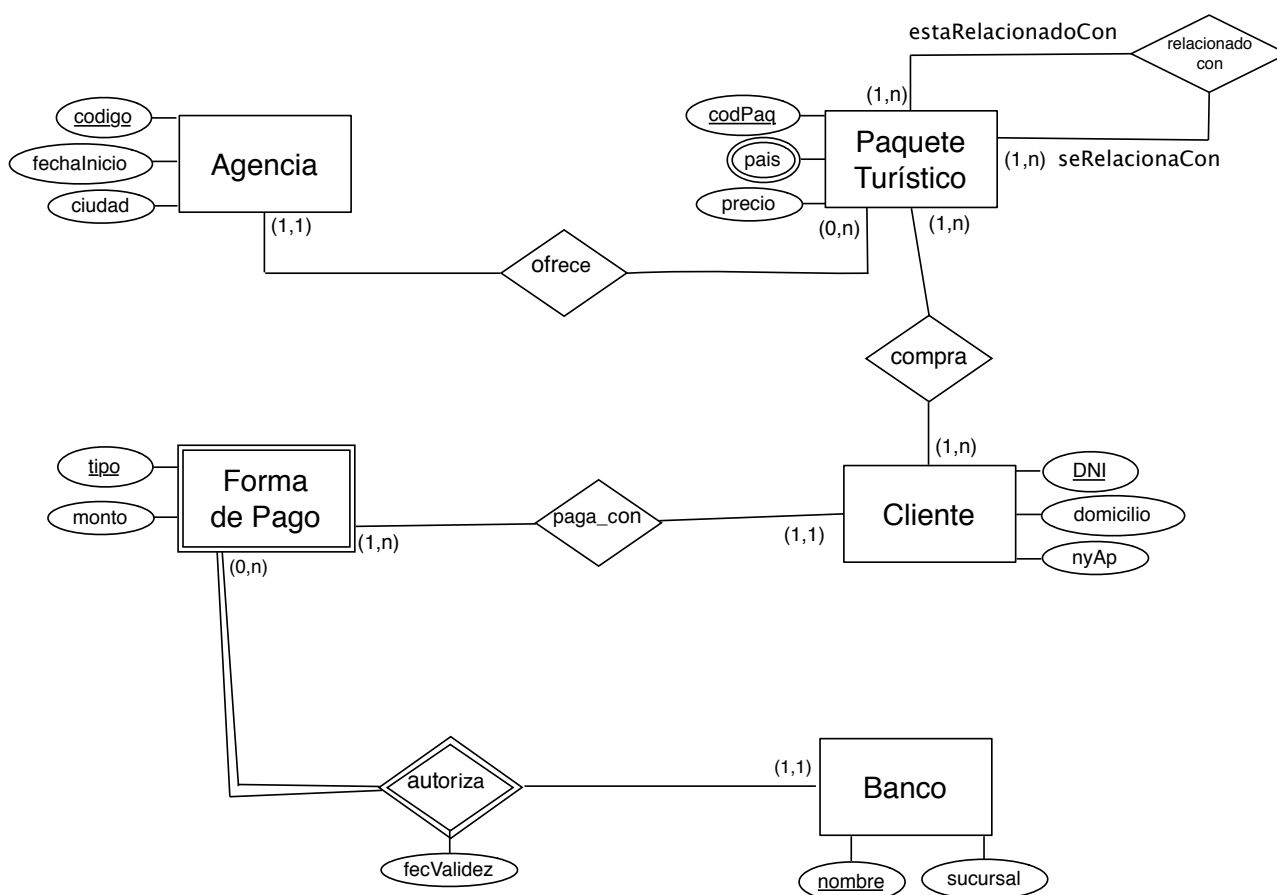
estaRelacionadoCon
relacionado con
(1,n)
codigo
fechaInicio
ciudad
Agencia
(1,1)
codPaq
pais
precio
Paquete Turístico
(1,n) seRelacionaCon
(0,n)
(1,n)
ofrece
compra
(1,n)
tipo
monto
Forma de Pago
(1,n)
(0,n)
paga_con
(1,1)
Cliente
DNI
domicilio
nyAp
autoriza
fecValidez
(1,1)
Banco
nombre
sucursal